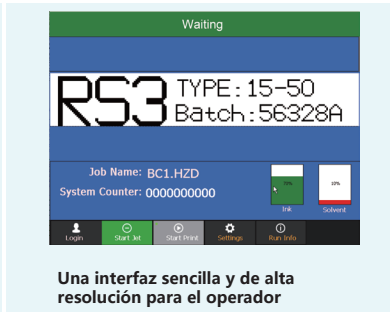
Waiting

RS3 TYPE:15-50
Batch:56328A

Job Name: BC1.HZD
System Counter: 0000000000

70%
Ink

10%
Solvent

Login
Start Jet
Start Print
Settings
Run Info

Una interfaz sencilla y de alta resolución para el operador